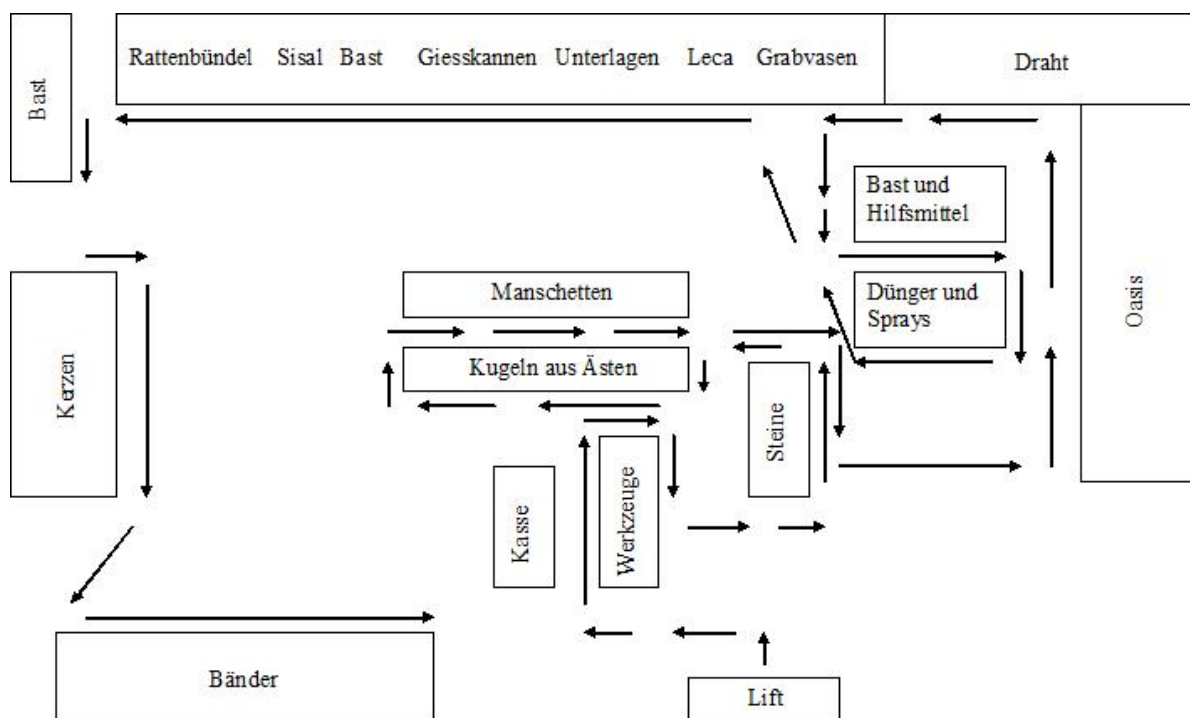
Bast

Rattenbündel Sisal Bast Giesskannen Unterlagen Leca Grabvasen

Draht

Bast und Hilfsmittel

Dünger und Sprays

Oasis

Kerzen

Manschetten

Kugeln aus Ästen

Steine

Kasse

Werkzeuge

Bänder

Lift